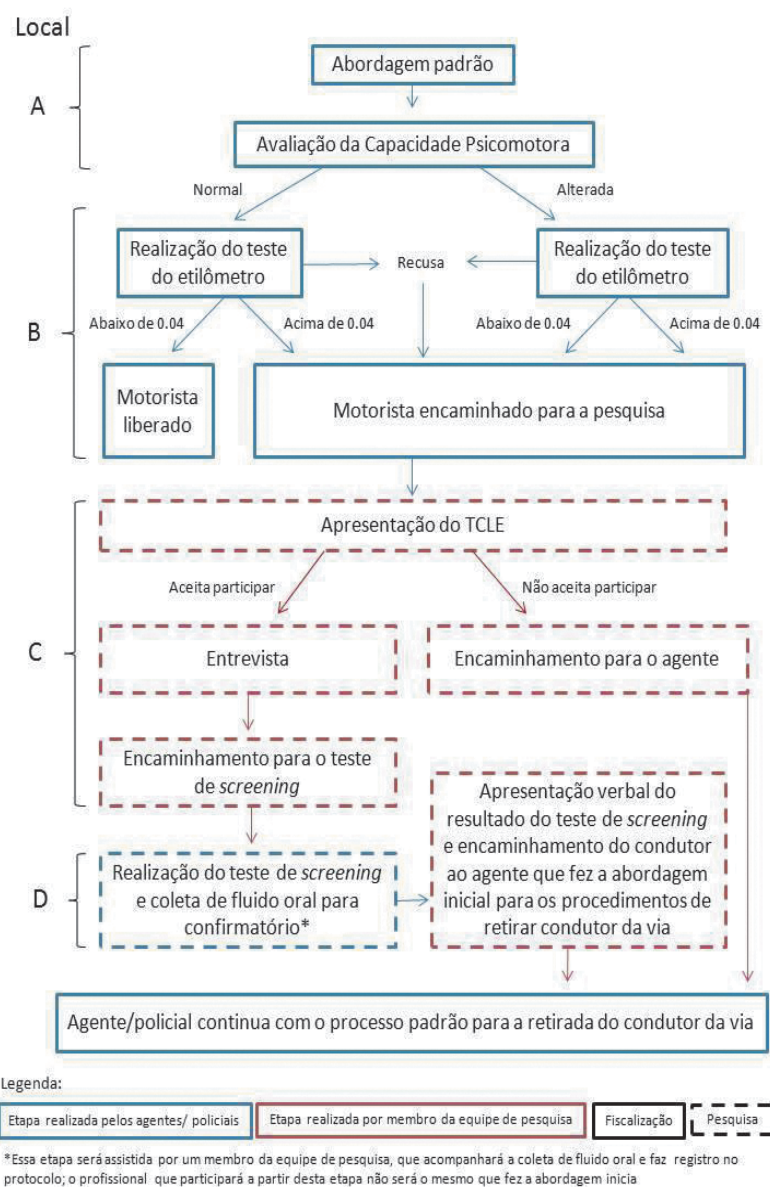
Local

A

Abordagem padrão

Avaliação da Capacidade Psicomotora

Normal

Alterada

B

Realização do teste do etilômetro

Recusa

Realização do teste do etilômetro

Abaixo de 0.04

Acima de 0.04

Abaixo de 0.04

Acima de 0.04

Motorista liberado

Motorista encaminhado para a pesquisa

C

Apresentação do TCLE

Aceita participar

Não aceita participar

Entrevista

Encaminhamento para o agente

Encaminhamento para o teste de *screening*

D

Realização do teste de *screening* e coleta de fluido oral para confirmatório*

Apresentação verbal do resultado do teste de *screening* e encaminhamento do condutor ao agente que fez a abordagem inicial para os procedimentos de retirar condutor da via

Agente/policial continua com o processo padrão para a retirada do condutor da via

Legenda:

Etapa realizada pelos agentes/ policiais

Etapa realizada por membro da equipe de pesquisa

Fiscalização

Pesquisa

*Essa etapa será assistida por um membro da equipe de pesquisa, que acompanhará a coleta de fluido oral e faz registro no protocolo; o profissional que participará a partir desta etapa não será o mesmo que fez a abordagem inicia